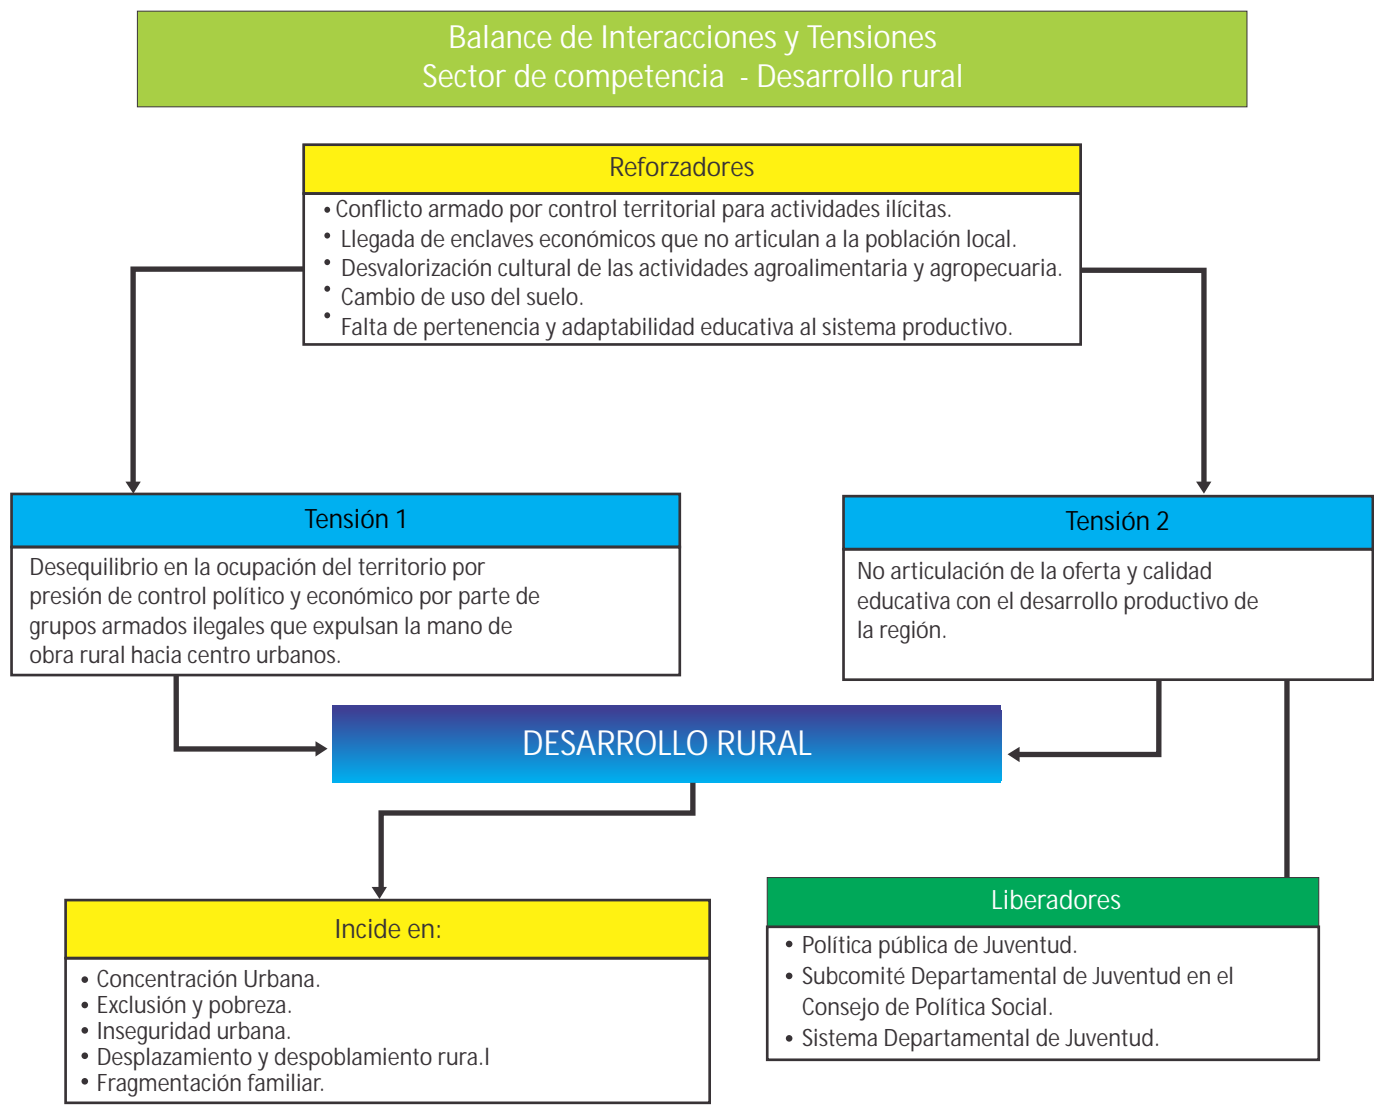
Balance de Interacciones y Tensiones
Sector de competencia - Desarrollo rural

Reforzadores

• Conflicto armado por control territorial para actividades ilícitas.
• Llegada de enclaves económicos que no articulan a la población local.
• Desvalorización cultural de las actividades agroalimentaria y agropecuaria.
• Cambio de uso del suelo.
• Falta de pertenencia y adaptabilidad educativa al sistema productivo.

Tensión 1

Desequilibrio en la ocupación del territorio por presión de control político y económico por parte de grupos armados ilegales que expulsan la mano de obra rural hacia centro urbanos.

Tensión 2

No articulación de la oferta y calidad educativa con el desarrollo productivo de la región.

DESARROLLO RURAL

Incide en:

• Concentración Urbana.
• Exclusión y pobreza.
• Inseguridad urbana.
• Desplazamiento y despoblamiento rura.l
• Fragmentación familiar.

Liberadores

• Política pública de Juventud.
• Subcomité Departamental de Juventud en el Consejo de Política Social.
• Sistema Departamental de Juventud.